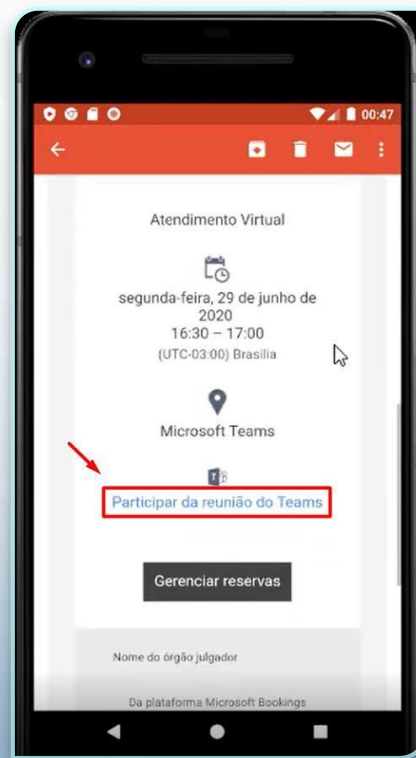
00:47

Atendimento Virtual

segunda-feira, 29 de junho de 2020
16:30 – 17:00
(UTC-03:00) Brasília

Microsoft Teams

Participar da reunião do Teams

Gerenciar reservas

Nome do órgão julgador

Da plataforma Microsoft Bookings